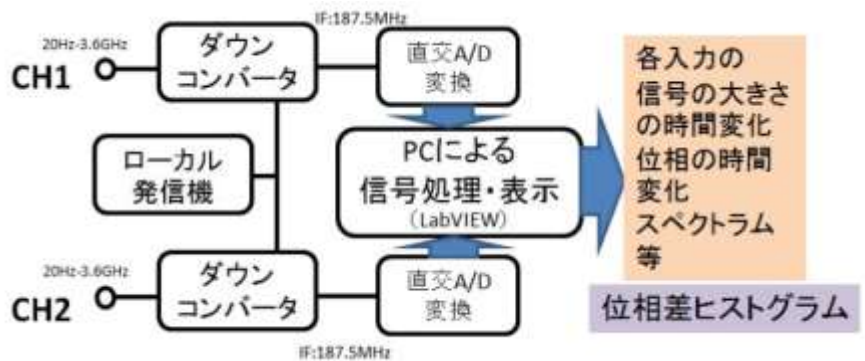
IF:187.5MHz

20Hz-3.6GHz

CH1

ダウン
コンバータ

直交A/D
変換

ローカル
発信機

PCによる
信号処理・表示
(LabVIEW)

各入力の
信号の大きさ
の時間変化
位相の時間
変化
スペクトラム
等

20Hz-3.6GHz

CH2

ダウン
コンバータ

直交A/D
変換

位相差ヒストグラム

IF:187.5MHz